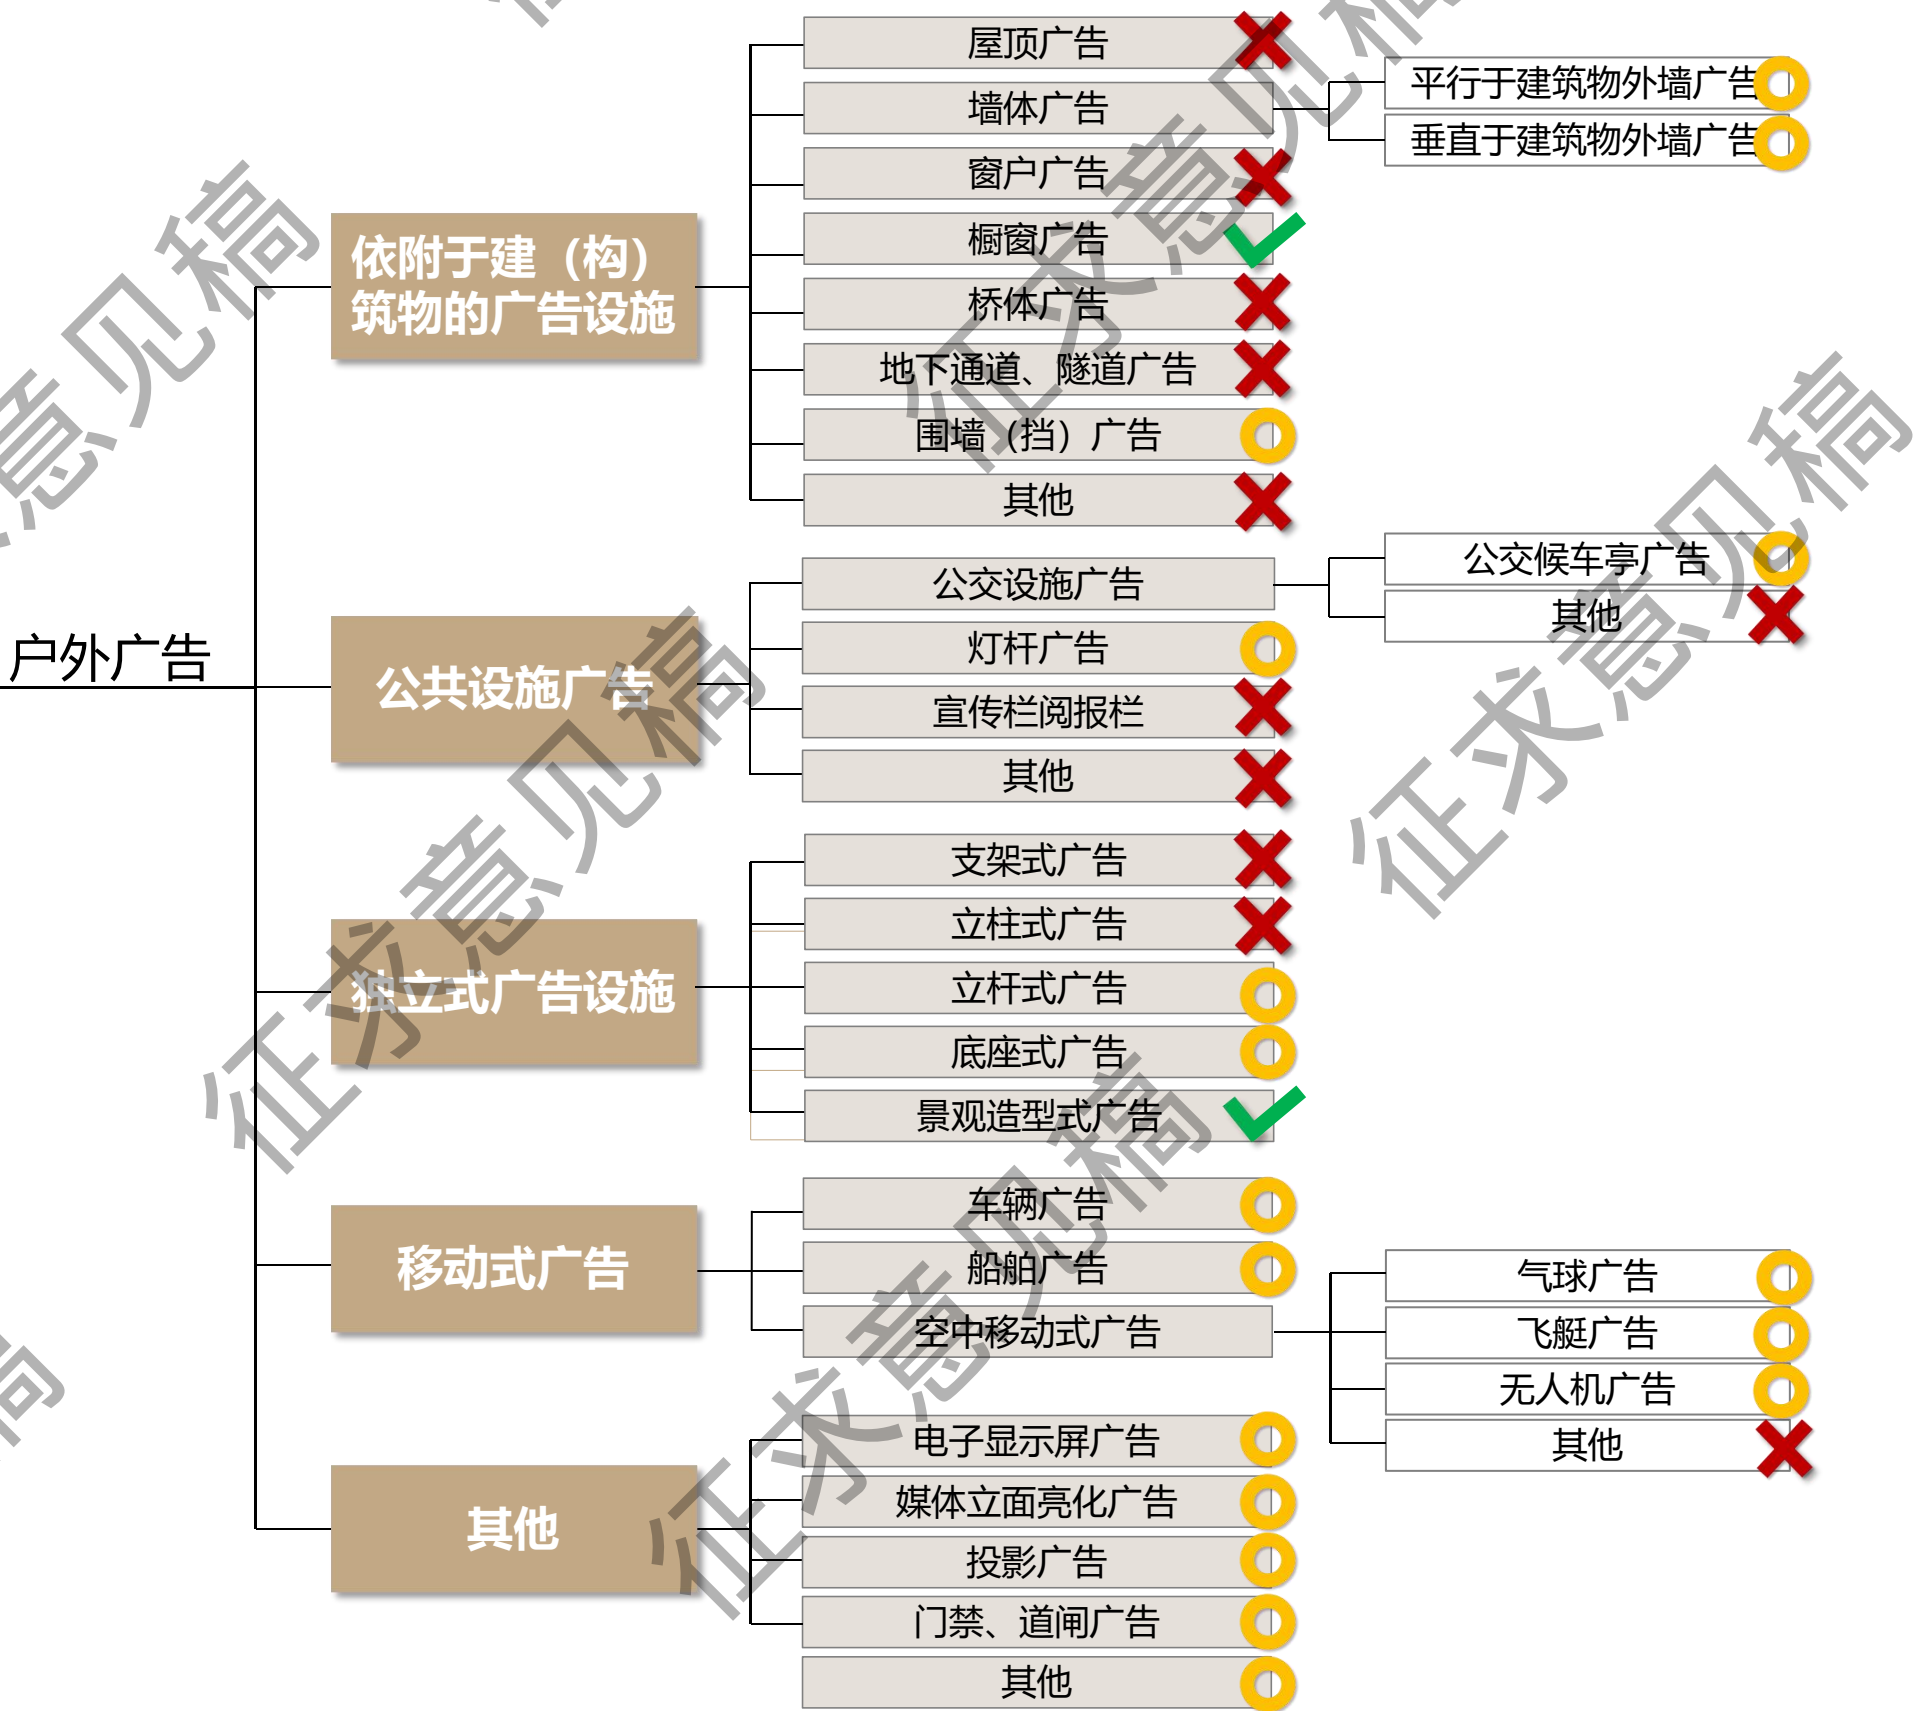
户外广告

依附于建（构）筑物的广告设施

屋顶广告
墙体广告
平行于建筑物外墙广告
垂直于建筑物外墙广告
窗户广告
橱窗广告
桥体广告
地下通道、隧道广告
围墙（挡）广告
其他

公共设施广告

公交设施广告
公交候车亭广告
其他
灯杆广告
宣传栏阅报栏
其他

独立式广告设施

支架式广告
立柱式广告
立杆式广告
底座式广告
景观造型式广告

移动式广告

车辆广告
船舶广告
空中移动式广告
气球广告
飞艇广告
无人机广告
其他

其他

电子显示屏广告
媒体立面亮化广告
投影广告
门禁、道闸广告
其他

征求意见稿
征求意见稿
征求意见稿
征求意见稿
征求意见稿